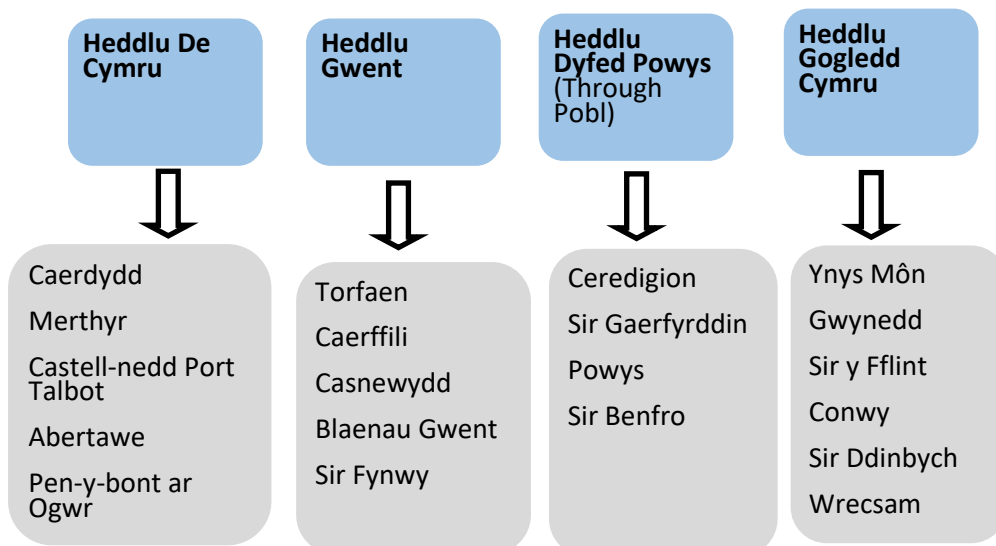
Heddlu De Cymru

Caerdydd

Merthyr

Castell-nedd Port Talbot

Abertawe

Pen-y-bont ar Ogwr

Heddlu Gwent

Torfaen

Caerffili

Casnewydd

Blaenau Gwent

Sir Fynwy

Heddlu Dyfed Powys (Through Pobl)

Ceredigion

Sir Gaerfyrddin

Powys

Sir Benfro

Heddlu Gogledd Cymru

Ynys Môn

Gwynedd

Sir y Fflint

Conwy

Sir Ddinbych

Wrecsam